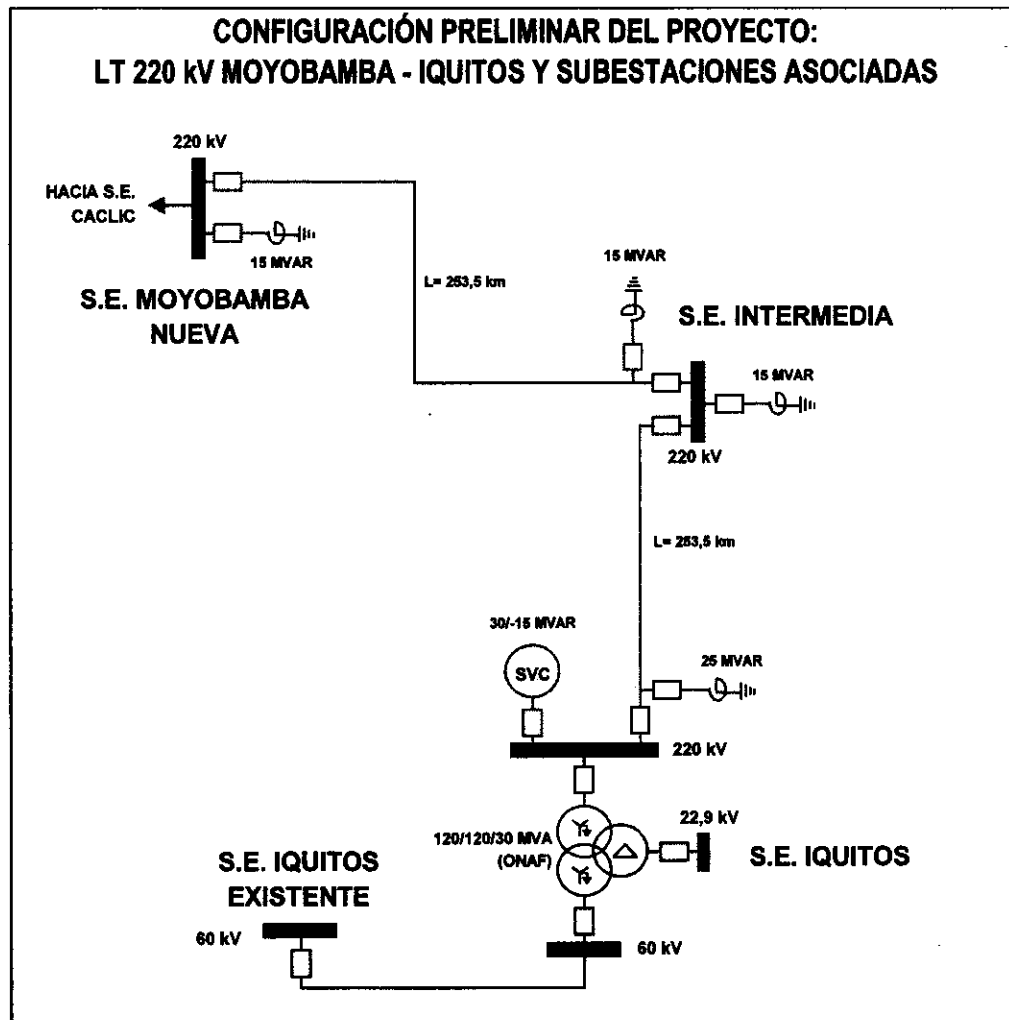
CONFIGURACIÓN PRELIMINAR DEL PROYECTO:
LT 220 kV MOYOBAMBA - IQUITOS Y SUBESTACIONES ASOCIADAS

220 kV

HACIA S.E. CACLIC

15 MVAR

S.E. MOYOBAMBA NUEVA

L= 253,5 km

15 MVAR

S.E. INTERMEDIA

15 MVAR

220 kV

L= 253,5 km

30/-15 MVAR

SVC

25 MVAR

220 kV

22,9 kV

120/120/30 MVA (ONAF)

S.E. IQUITOS

S.E. IQUITOS EXISTENTE

60 kV

60 kV